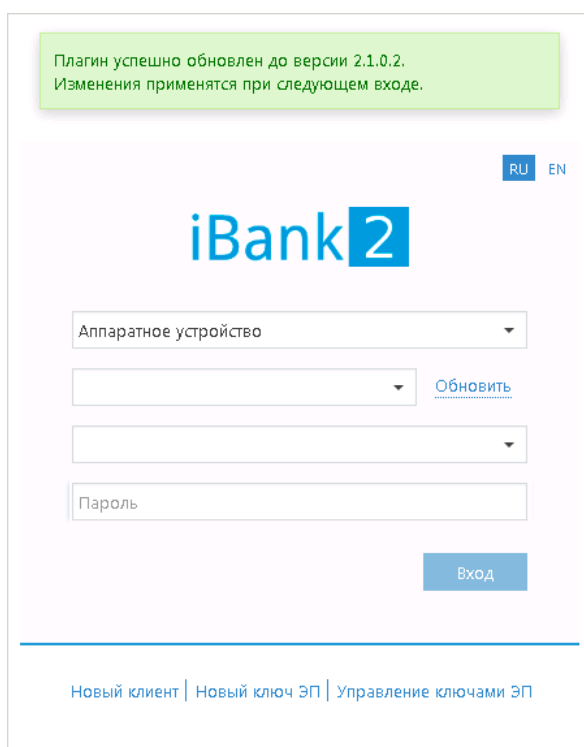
Плагин успешно обновлен до версии 2.1.0.2.
Изменения применятся при следующем входе.

RU EN

iBank 2

Аппаратное устройство

Обновить

Пароль

Вход

Новый клиент | Новый ключ ЭП | Управление ключами ЭП